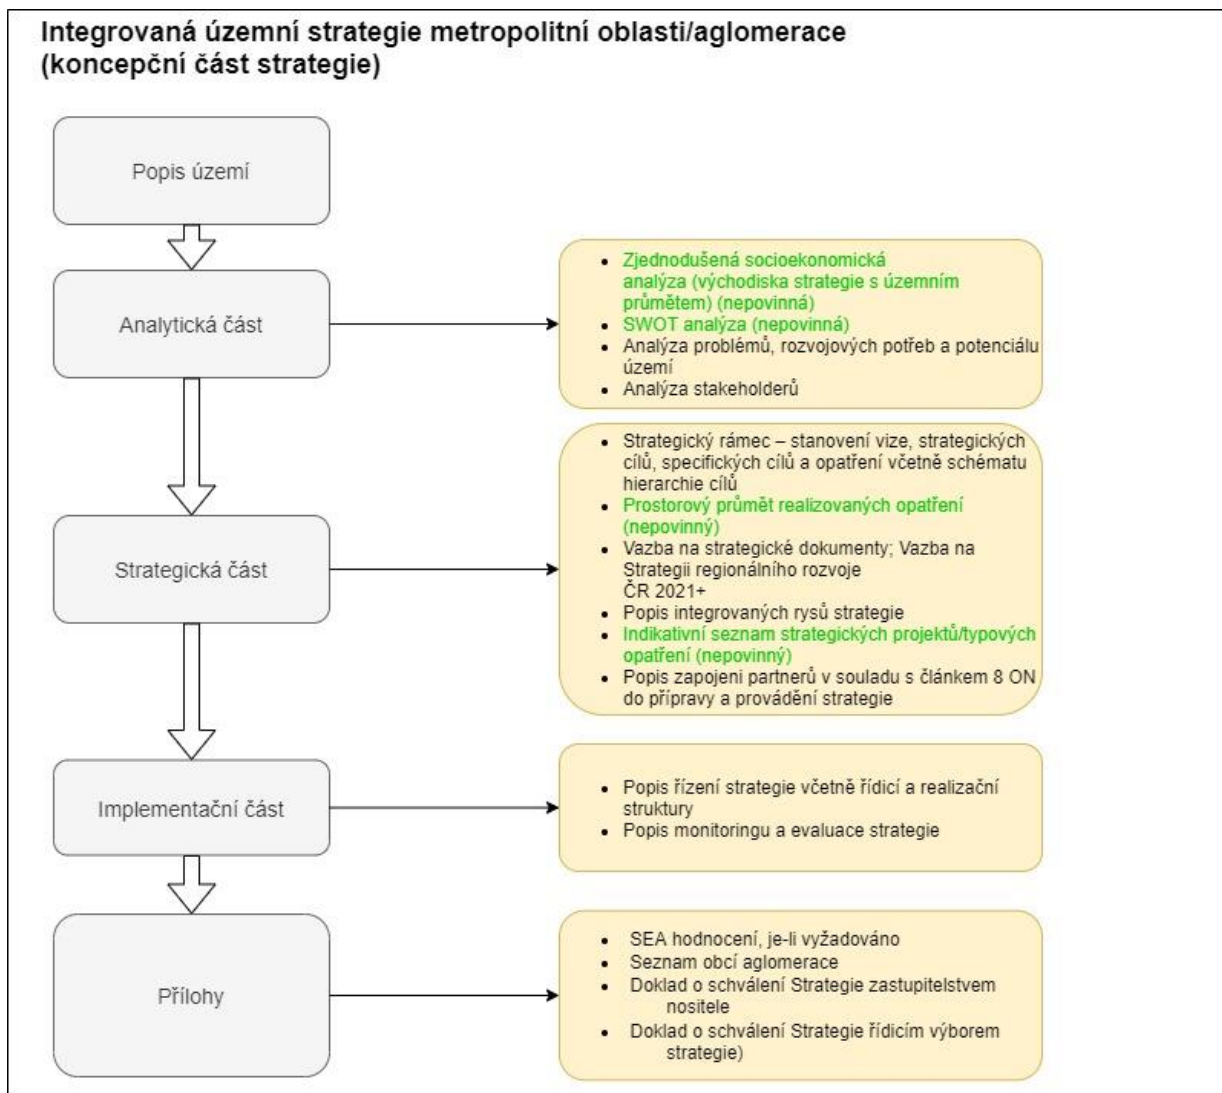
Integrovaná územní strategie metropolitní oblasti/aglomerace (koncepční část strategie)

Popis území

Analytická část

- Zjednodušená socioekonomická analýza (východiska strategie s územním průmětem) (nepovinná)
- SWOT analýza (nepovinná)
- Analýza problémů, rozvojových potřeb a potenciálu území
- Analýza stakeholderů

Strategická část

- Strategický rámec – stanovení vize, strategických cílů, specifických cílů a opatření včetně schématu hierarchie cílů
- Prostorový průmět realizovaných opatření (nepovinný)
- Vazba na strategické dokumenty; Vazba na Strategii regionálního rozvoje ČR 2021+
- Popis integrovaných rysů strategie
- Indikativní seznam strategických projektů/typových opatření (nepovinný)
- Popis zapojeni partnerů v souladu s článkem 8 ON do přípravy a provádění strategie

Implementační část

- Popis řízení strategie včetně řídicí a realizační struktury
- Popis monitoringu a evaluace strategie

Přílohy

- SEA hodnocení, je-li vyžadováno
- Seznam obcí aglomerace
- Doklad o schválení Strategie zastupitelstvem nositele
- Doklad o schválení Strategie řídicím výborem strategie)